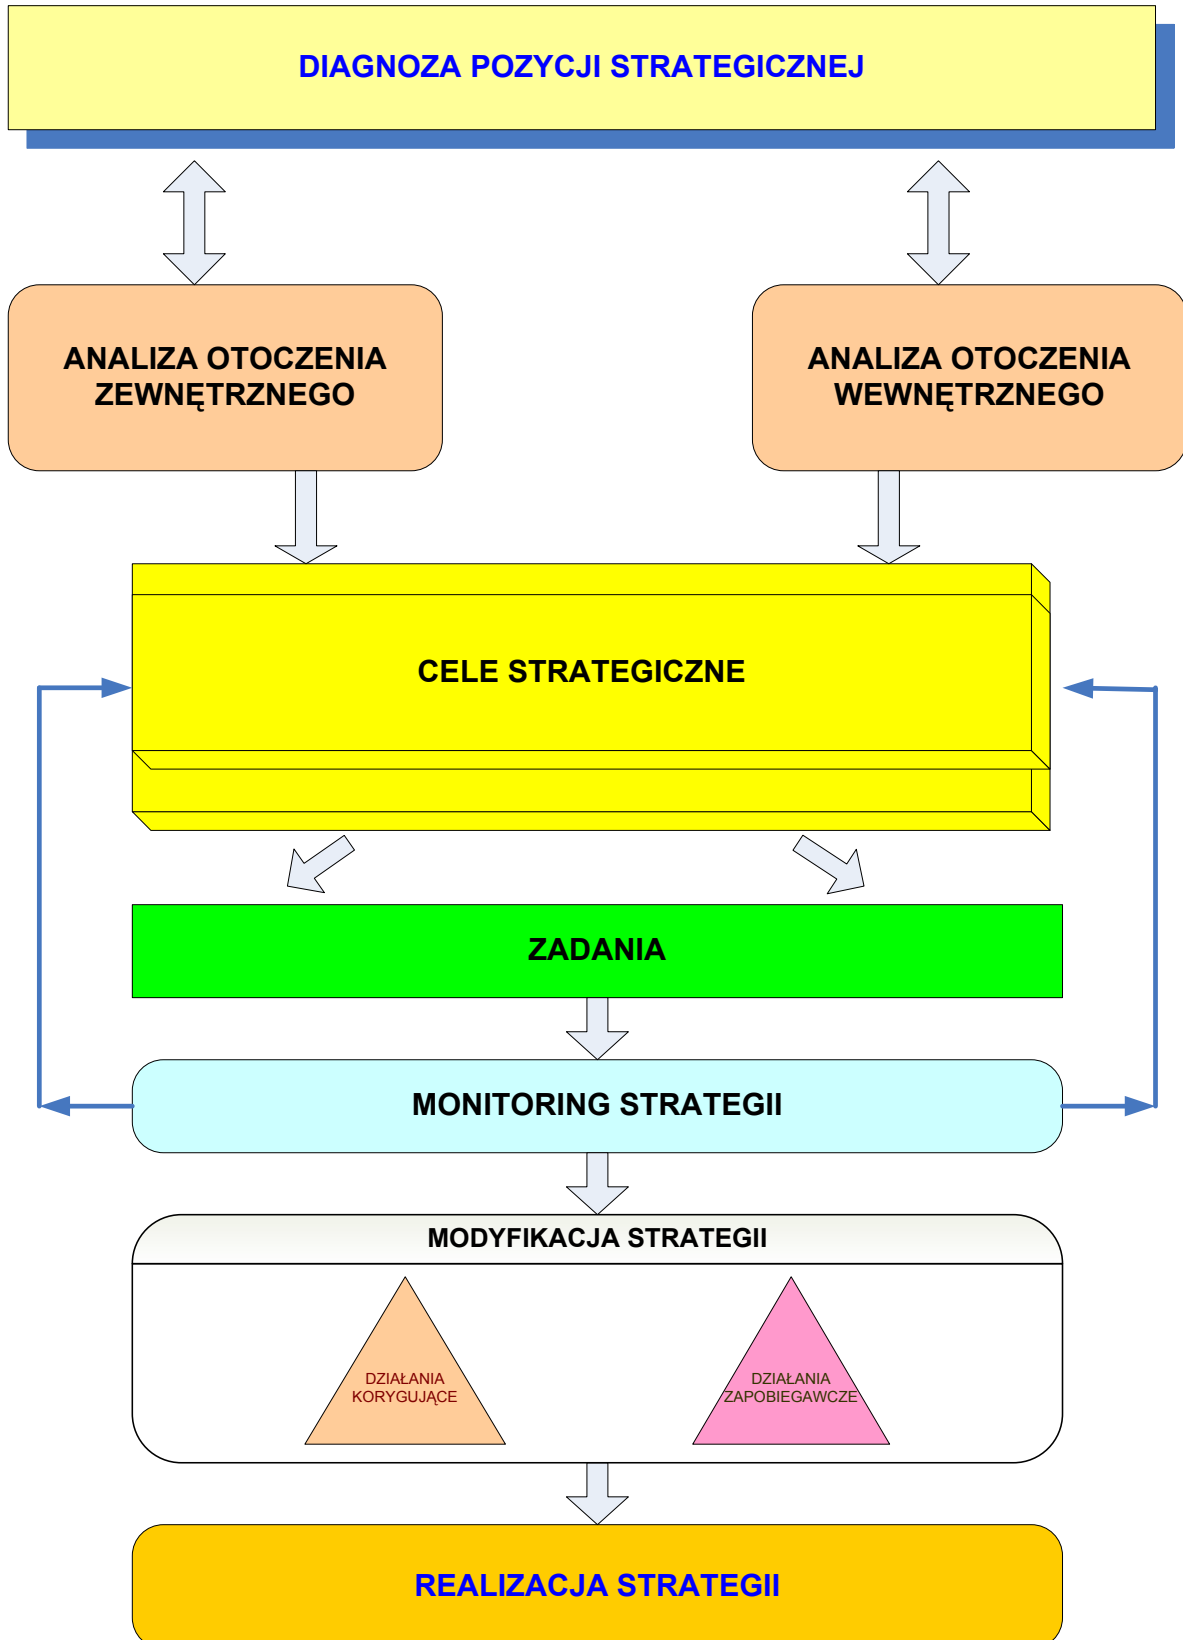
DIAGNOZA POZYCJI STRATEGICZNEJ

ANALIZA OTOCZENIA ZEWNĘTRZNEGO

ANALIZA OTOCZENIA WEWNĘTRZNEGO

CELE STRATEGICZNE

ZADANIA

MONITORING STRATEGII

MODYFIKACJA STRATEGII

DZIAŁANIA KORYGUJĄCE

DZIAŁANIA ZAPOBIEGAWCZE

REALIZACJA STRATEGII